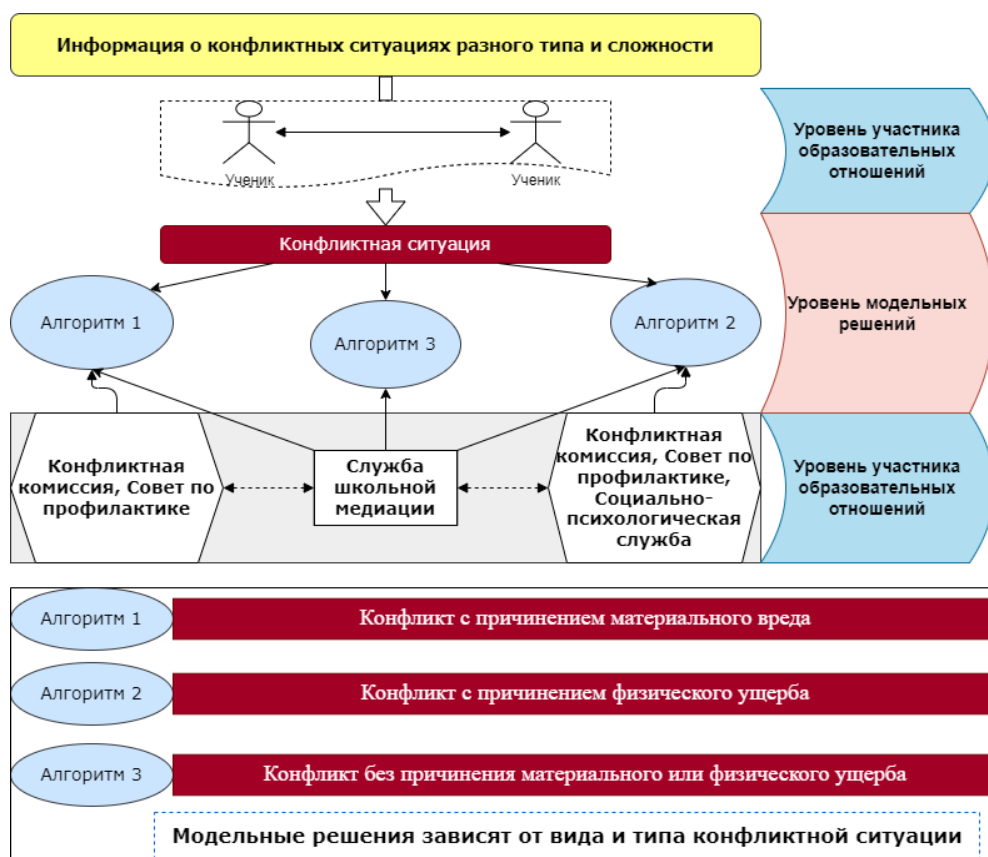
Информация о конфликтных ситуациях разного типа и сложности

Ученик

Ученик

Уровень участника образовательных отношений

Конфликтная ситуация

Алгоритм 1

Алгоритм 3

Алгоритм 2

Уровень модельных решений

Конфликтная комиссия, Совет по профилактике

Служба школьной медиации

Конфликтная комиссия, Совет по профилактике, Социально-психологическая служба

Уровень участника образовательных отношений

Алгоритм 1

Конфликт с причинением материального вреда

Алгоритм 2

Конфликт с причинением физического ущерба

Алгоритм 3

Конфликт без причинения материального или физического ущерба

Модельные решения зависят от вида и типа конфликтной ситуации